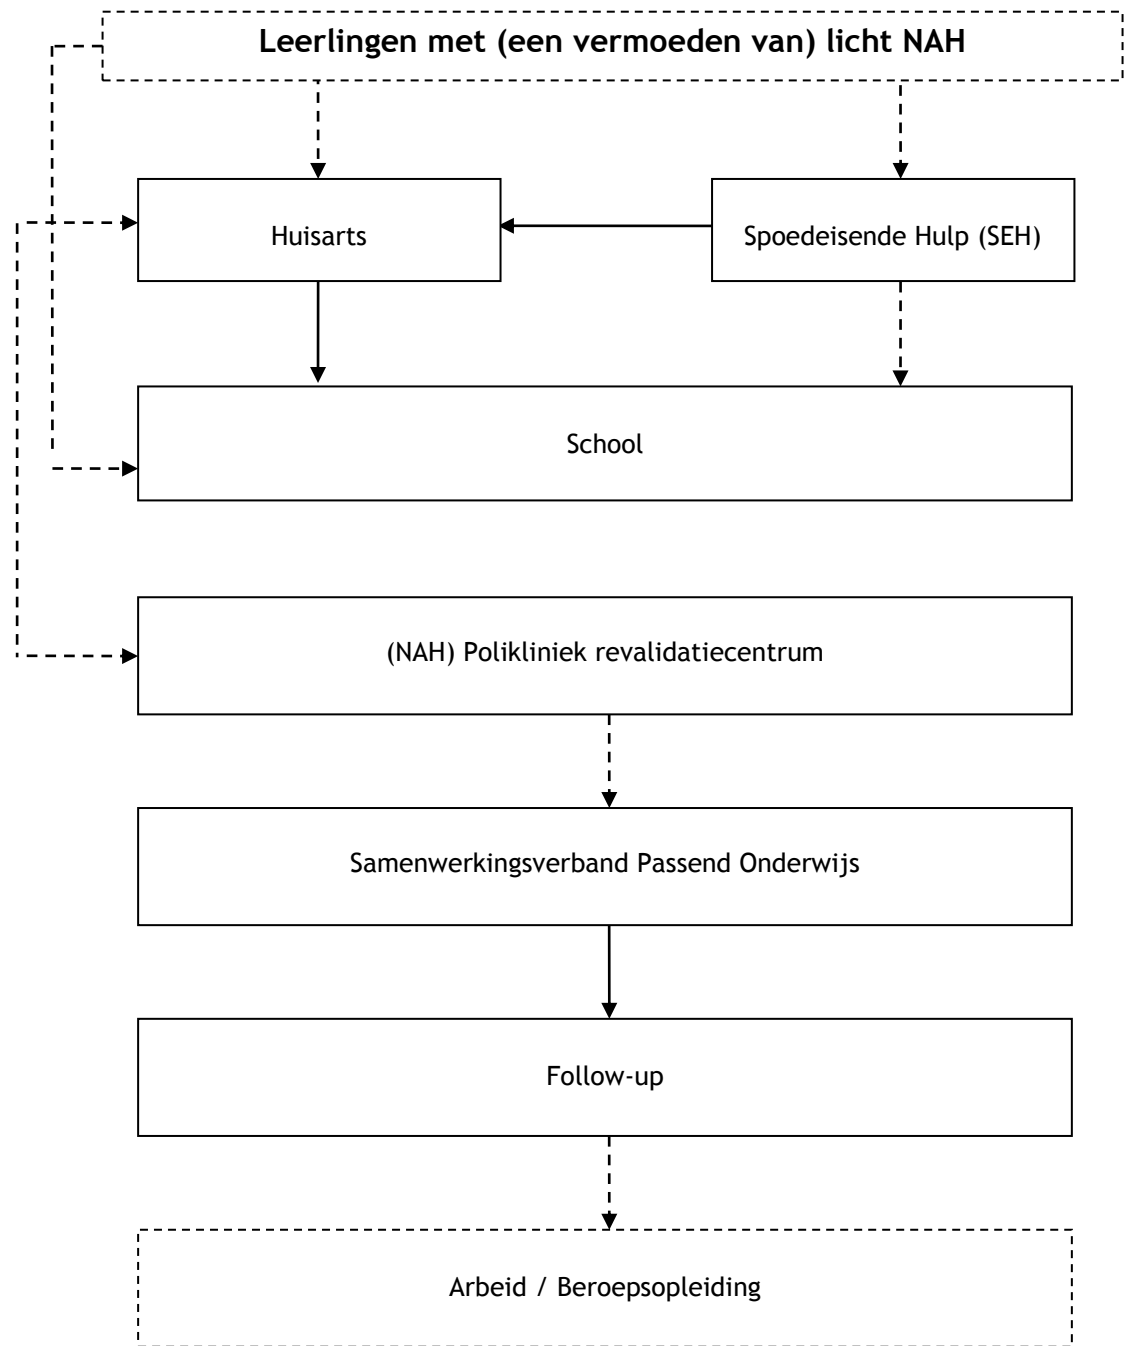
Leerlingen met (een vermoeden van) licht NAH

Huisarts

Spoedeisende Hulp (SEH)

School

(NAH) Polikliniek revalidatiecentrum

Samenwerkingsverband Passend Onderwijs

Follow-up

Arbeid / Beroepsopleiding